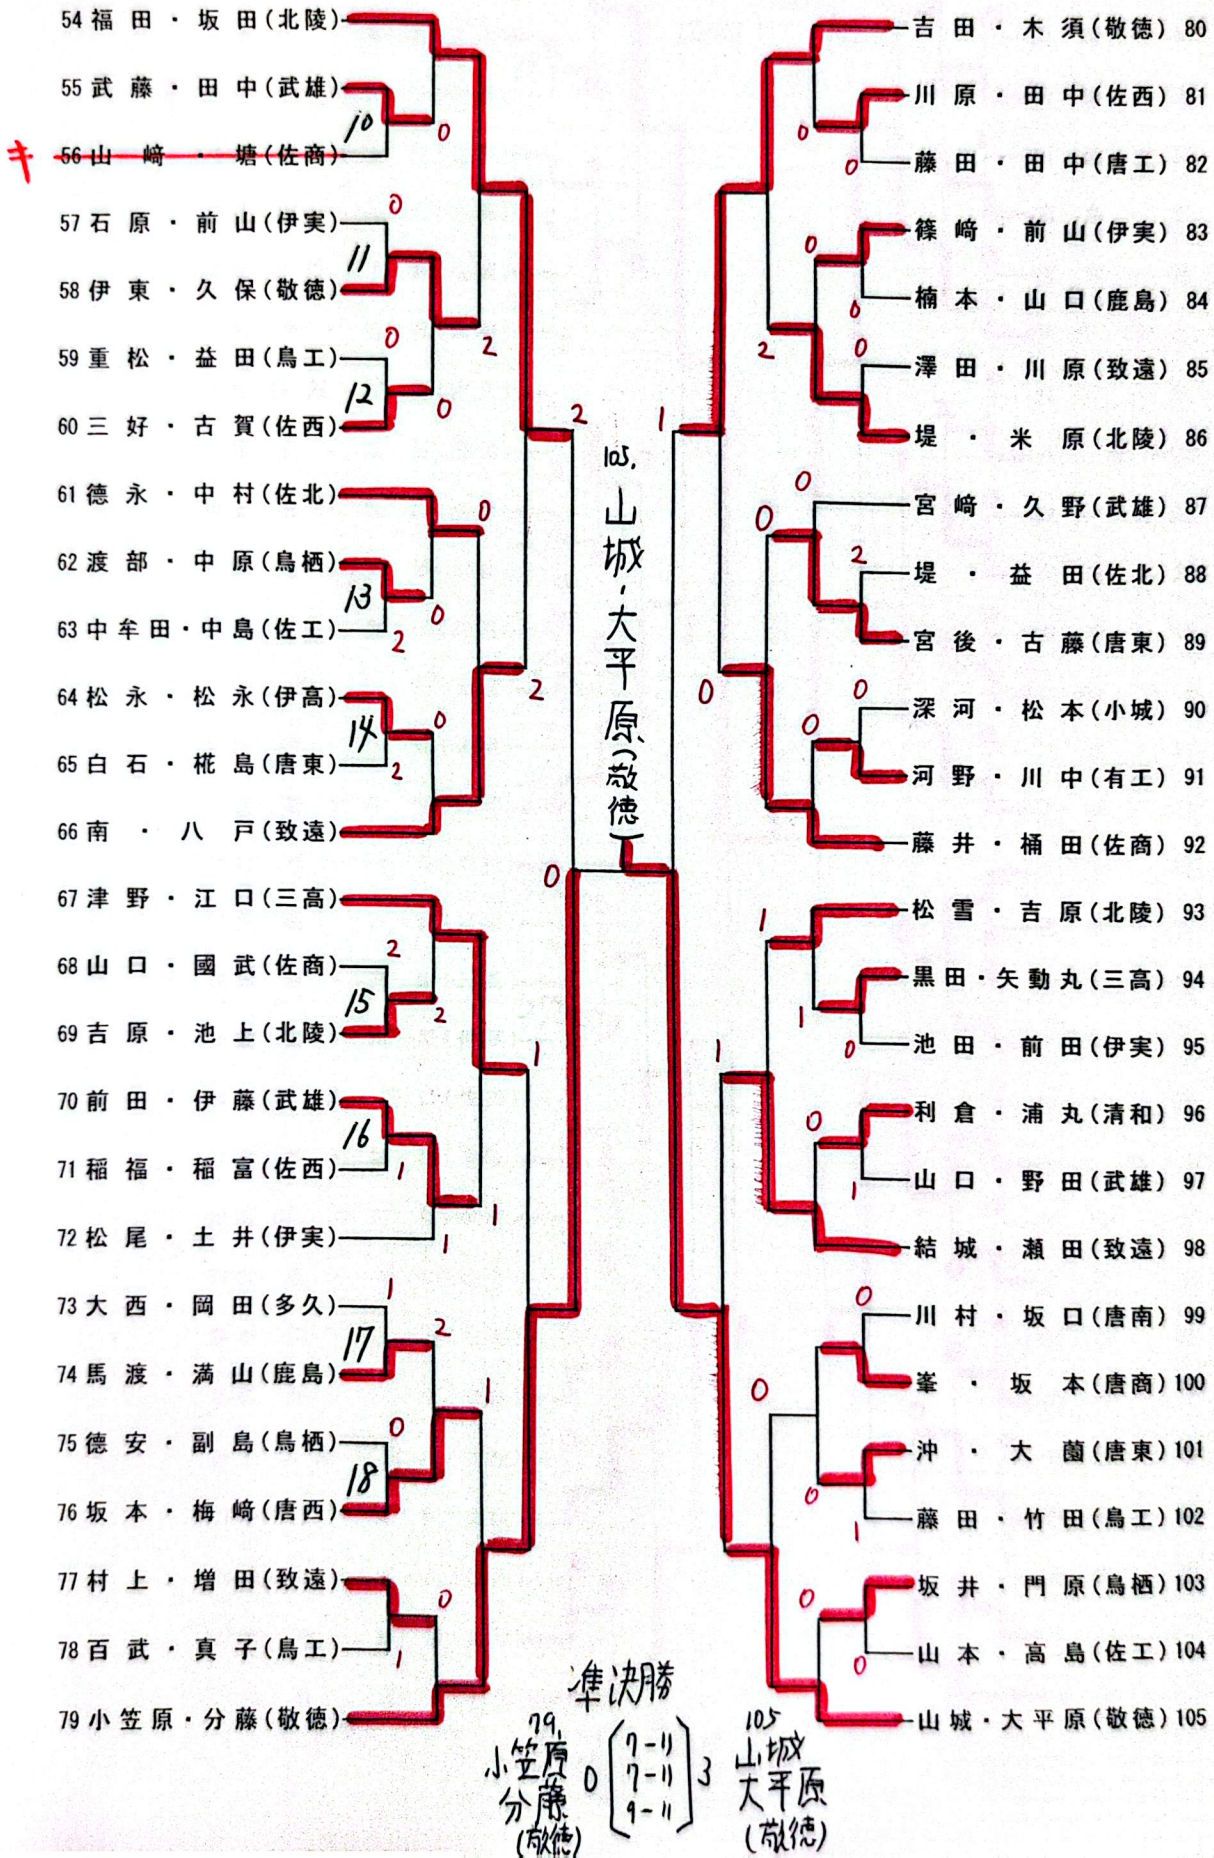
54 福田・坂田(北陵)
55 武藤・田中(武雄)
キ 56 山崎・塘(佐商)
57 石原・前山(伊実)
58 伊東・久保(敬徳)
59 重松・益田(鳥工)
60 三好・古賀(佐西)
61 徳永・中村(佐北)
62 渡部・中原(鳥栖)
63 中牟田・中島(佐工)
64 松永・松永(伊高)
65 白石・椛島(唐東)
66 南・八戸(致遠)
67 津野・江口(三高)
68 山口・國武(佐商)
69 吉原・池上(北陵)
70 前田・伊藤(武雄)
71 稲福・稲富(佐西)
72 松尾・土井(伊実)
73 大西・岡田(多久)
74 馬渡・満山(鹿島)
75 徳安・副島(鳥栖)
76 坂本・梅崎(唐西)
77 村上・増田(致遠)
78 百武・真子(鳥工)
79 小笠原・分藤(敬徳)

10 0 11 0 0 12 0 2 2 0 13 0 2 2 14 0 2 2 0 2 15 2 1 16 1 1 1 1 17 2 1 0 18 0 1

105. 山城・大平原(敬徳)

吉田・木須(敬徳) 80
川原・田中(佐西) 81
藤田・田中(唐工) 82
篠崎・前山(伊実) 83
楠本・山口(鹿島) 84
澤田・川原(致遠) 85
堤・米原(北陵) 86
宮崎・久野(武雄) 87
堤・益田(佐北) 88
宮後・古藤(唐東) 89
深河・松本(小城) 90
河野・川中(有工) 91
藤井・桶田(佐商) 92
松雪・吉原(北陵) 93
黒田・矢動丸(三高) 94
池田・前田(伊実) 95
利倉・浦丸(清和) 96
山口・野田(武雄) 97
結城・瀬田(致遠) 98
川村・坂口(唐南) 99
峯・坂本(唐商) 100
沖・大薗(唐東) 101
藤田・竹田(鳥工) 102
坂井・門原(鳥栖) 103
山本・高島(佐工) 104
山城・大平原(敬徳) 105

0 0 0 0 0 2 0 1 0 0 2 0 0 0 1 1 0 1 0 1 0 0 0 0 1 0 0

準決勝
79. 小笠原 分藤 (敬徳) 0 [7-11 7-11 9-11] 3 105 山城 大平原 (敬徳)